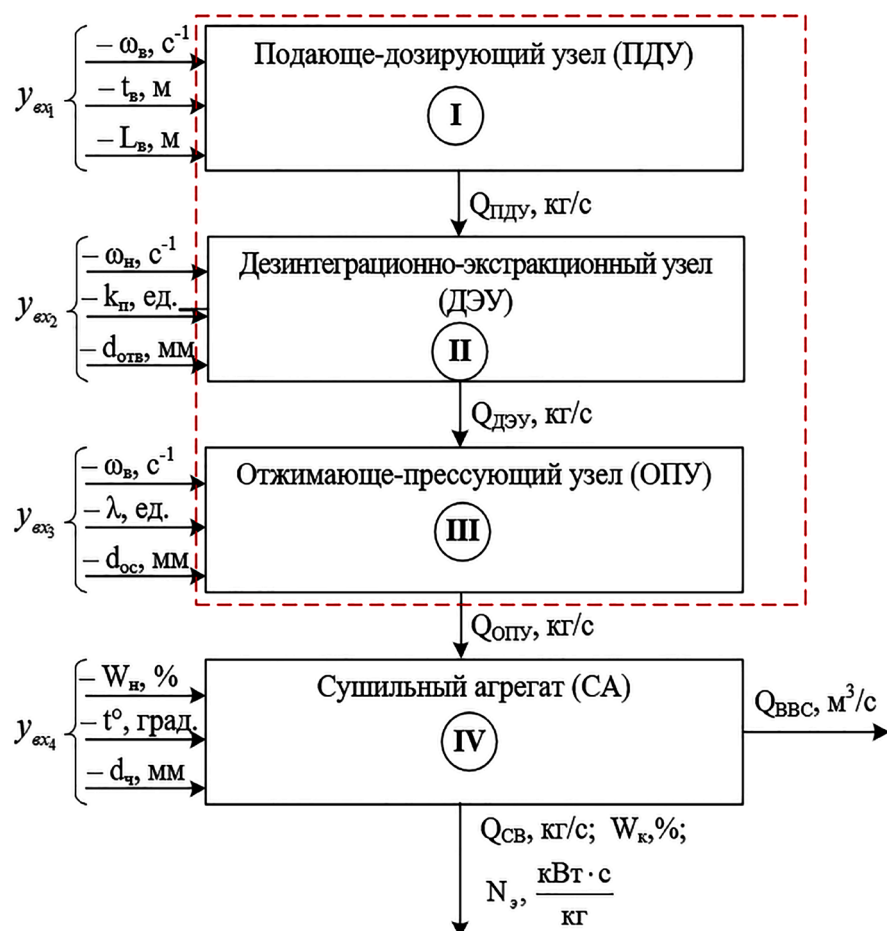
$y_{вх_1}$
– $\omega_в$, $c^{-1}$
– $t_в$, м
– $L_в$, м

Подающе-дозирующий узел (ПДУ)
I

$Q_{ПДУ}$, кг/с

$y_{вх_2}$
– $\omega_н$, $c^{-1}$
– $k_п$, ед.
– $d_{отв}$, мм

Дезинтеграционно-экстракционный узел (ДЭУ)
II

$Q_{ДЭУ}$, кг/с

$y_{вх_3}$
– $\omega_в$, $c^{-1}$
– $\lambda$, ед.
– $d_{ос}$, мм

Отжимающе-прессующий узел (ОПУ)
III

$Q_{ОПУ}$, кг/с

$y_{вх_4}$
– $W_н$, %
– $t^o$, град.
– $d_ч$, мм

Сушильный агрегат (СА)
IV

$Q_{ВВС}$, $м^3/с$

$Q_{СВ}$, кг/с; $W_к$,%;
$N_э$, $\frac{кВт \cdot с}{кг}$